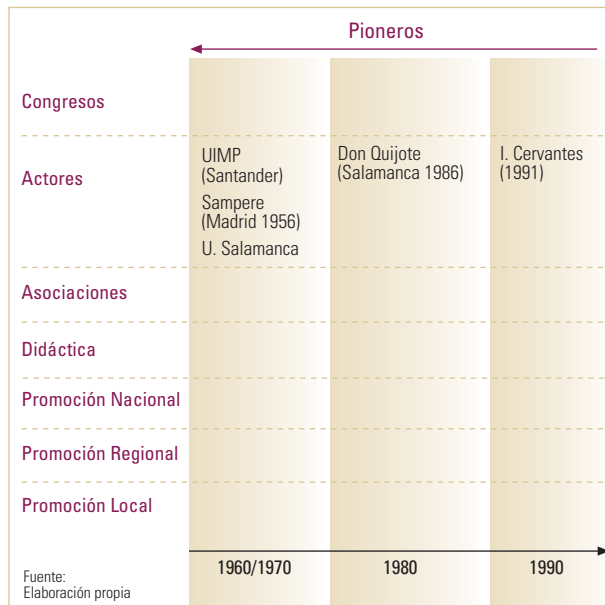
Pioneros

| | 1960/1970 | 1980 | 1990 |
|---|---|---|---|
| Congresos | | | |
| Actores | UIMP (Santander) Sampere (Madrid 1956) U. Salamanca | Don Quijote (Salamanca 1986) | I. Cervantes (1991) |
| Asociaciones | | | |
| Didáctica | | | |
| Promoción Nacional | | | |
| Promoción Regional | | | |
| Promoción Local | | | |

Fuente: Elaboración propia